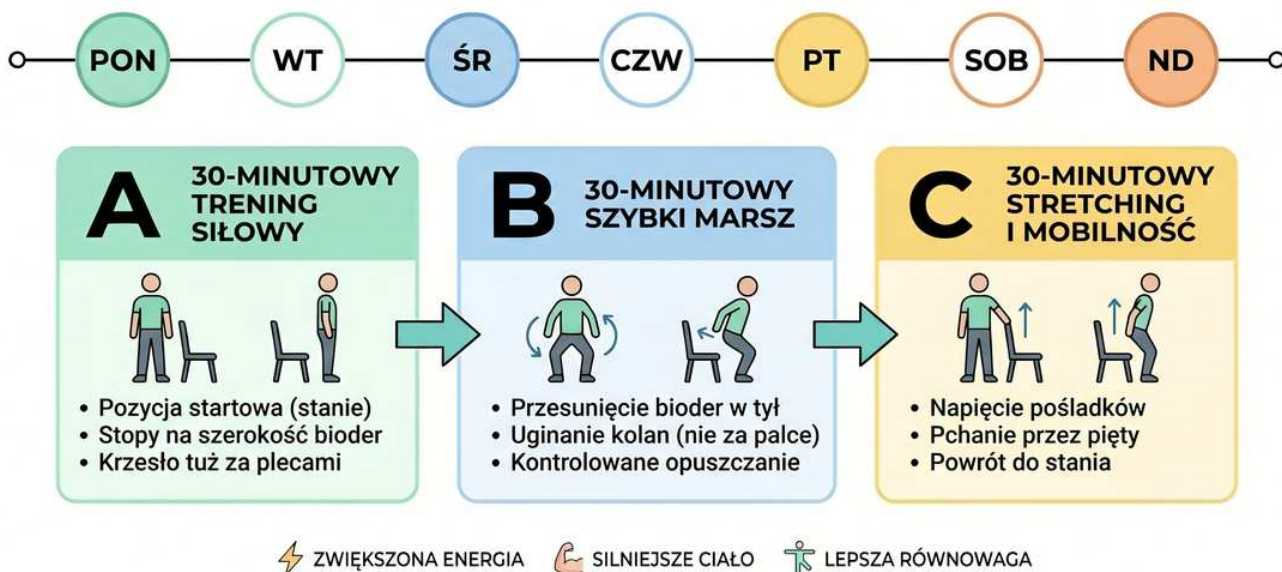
PON WT ŚR CZW PT SOB ND

A 30-MINUTOWY TRENING SIŁOWY

• Pozycja startowa (stanie)
• Stopy na szerokość bioder
• Krzesło tuż za plecami

B 30-MINUTOWY SZYBKI MARSZ

• Przesunięcie bioder w tył
• Uginanie kolan (nie za palce)
• Kontrolowane opuszczanie

C 30-MINUTOWY STRETCHING I MOBILNOŚĆ

• Napięcie pośladków
• Pchanie przez pięty
• Powrót do stania

ZWIĘKSZONA ENERGIA SILNIEJSZE CIAŁO LEPSZA RÓWNOWAGA